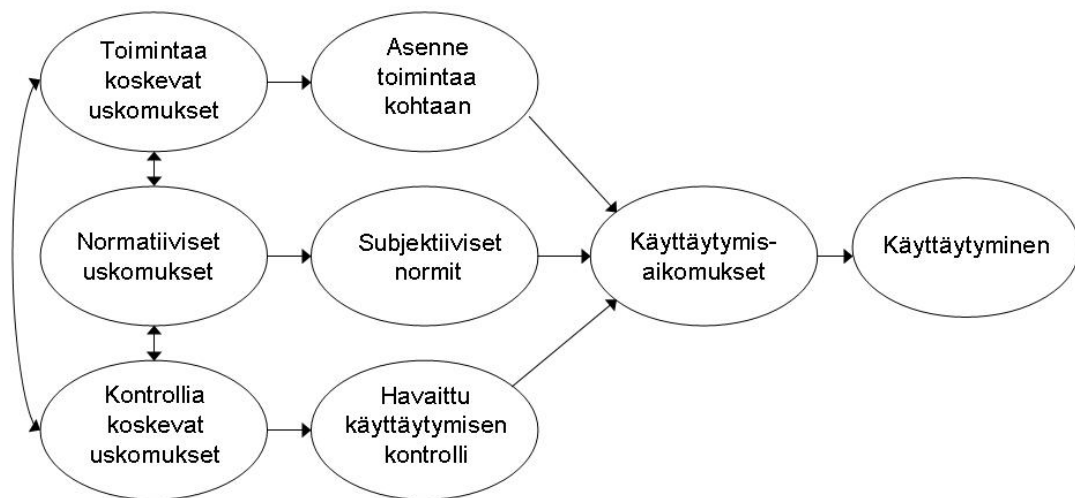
Toimintaa koskevat uskomukset

Asenne toimintaa kohtaan

Normatiiviset uskomukset

Subjektiiviset normit

Käyttäytymis-aikomukset

Käyttäytyminen

Kontrollia koskevat uskomukset

Havaittu käyttäytymisen kontrolli